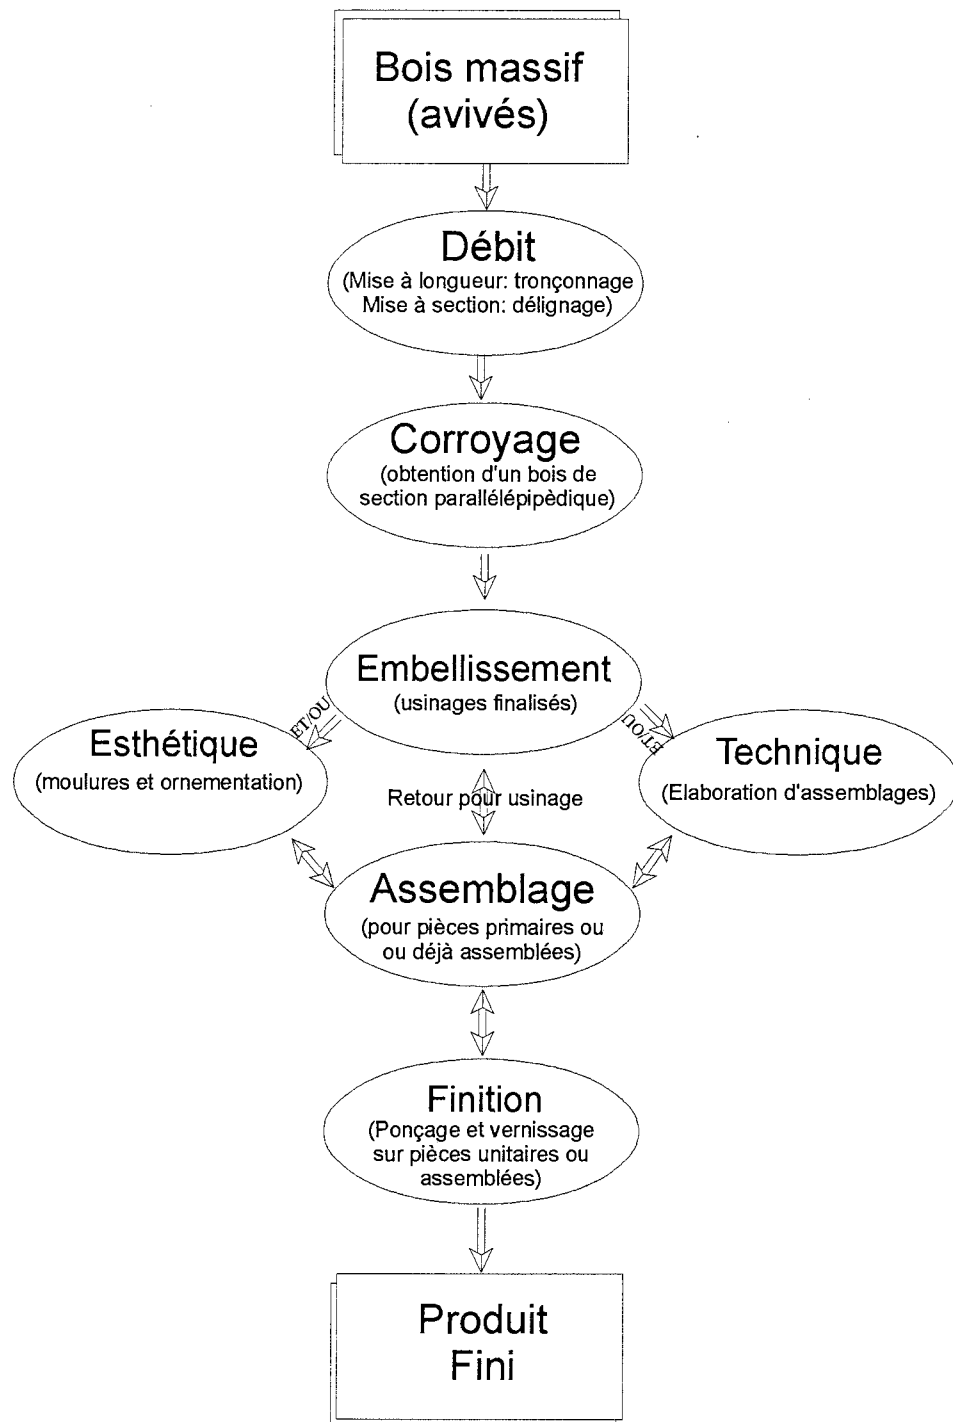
Bois massif
(avivés)

Débit
(Mise à longueur: tronçonnage
Mise à section: délignage)

Corroyage
(obtention d'un bois de
section parallélépipèdique)

Embellissement
(usinages finalisés)

ET/OU

ET/OU

Esthétique
(moulures et ornementation)

Retour pour usinage

Technique
(Elaboration d'assemblages)

Assemblage
(pour pièces primaires ou
ou déjà assemblées)

Finition
(Ponçage et vernissage
sur pièces unitaires ou
assemblées)

Produit
Fini